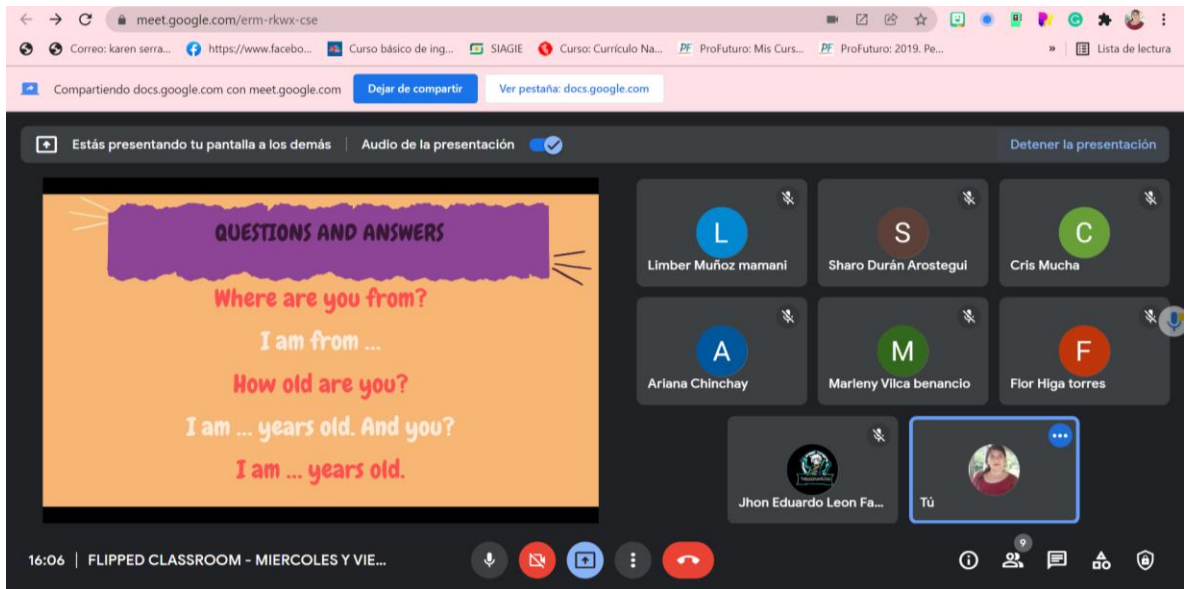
meet.google.com/erm-rkwx-cse

Correo: karen serra... https://www.facebo... Curso básico de ing... SIAGIE Curso: Currículo Na... ProFuturo: Mis Curs... ProFuturo: 2019. Pe... » Lista de lectura

Compartiendo docs.google.com con meet.google.com Dejar de compartir Ver pestaña: docs.google.com

Estás presentando tu pantalla a los demás | Audio de la presentación Detener la presentación

QUESTIONS AND ANSWERS

Where are you from?

I am from ...

How old are you?

I am ... years old. And you?

I am ... years old.

L
Limber Muñoz mamani

S
Sharo Durán Arostegui

C
Cris Mucha

A
Ariana Chinchay

M
Marleny Vilca benancio

F
Flor Higa torres

Jhon Eduardo Leon Fa...

Tú

16:06 | FLIPPED CLASSROOM - MIERCOLES Y VIE...

9